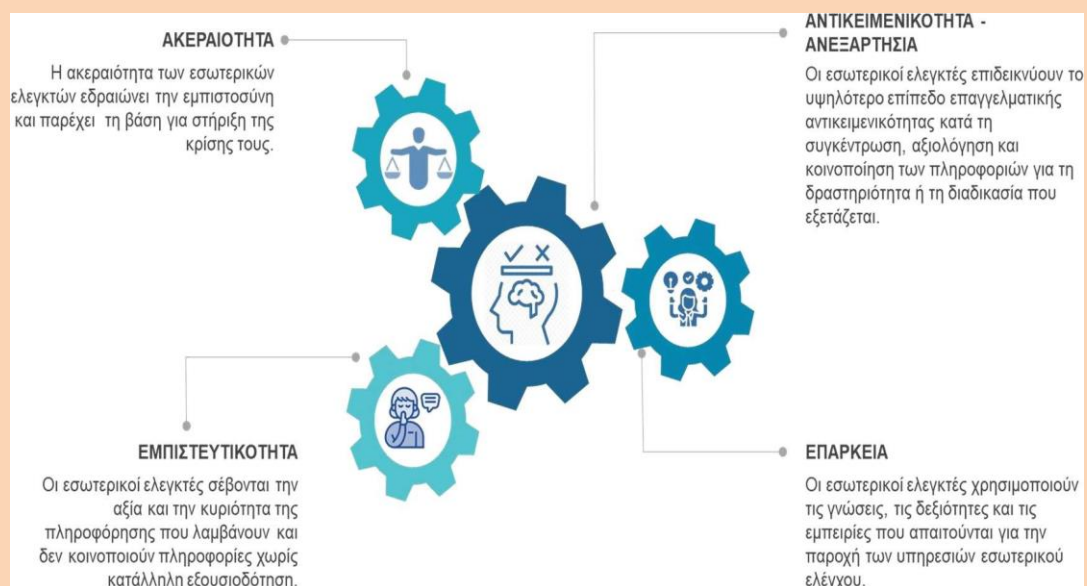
ΑΚΕΡΑΙΟΤΗΤΑ

Η ακεραιότητα των εσωτερικών ελεγκτών εδραιώνει την εμπιστοσύνη και παρέχει τη βάση για στήριξη της κρίσης τους.

ΑΝΤΙΚΕΙΜΕΝΙΚΟΤΗΤΑ - ΑΝΕΞΑΡΤΗΣΙΑ

Οι εσωτερικοί ελεγκτές επιδεικνύουν το υψηλότερο επίπεδο επαγγελματικής αντικειμενικότητας κατά τη συγκέντρωση, αξιολόγηση και κοινοποίηση των πληροφοριών για τη δραστηριότητα ή τη διαδικασία που εξετάζεται.

ΕΜΠΙΣΤΕΥΤΙΚΟΤΗΤΑ

Οι εσωτερικοί ελεγκτές σέβονται την αξία και την κυριότητα της πληροφόρησης που λαμβάνουν και δεν κοινοποιούν πληροφορίες χωρίς κατάλληλη εξουσιοδότηση.

ΕΠΑΡΚΕΙΑ

Οι εσωτερικοί ελεγκτές χρησιμοποιούν τις γνώσεις, τις δεξιότητες και τις εμπειρίες που απαιτούνται για την παροχή των υπηρεσιών εσωτερικού ελέγχου.